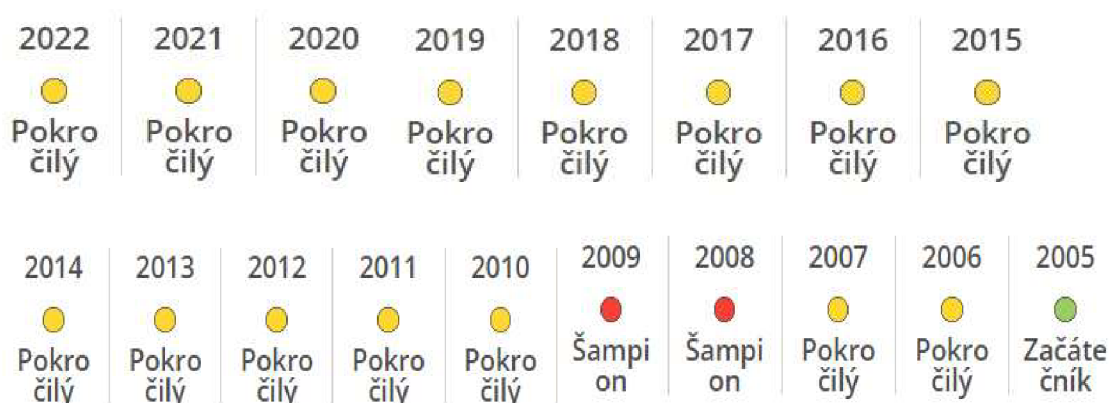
| 2022 | 2021 | 2020 | 2019 | 2018 | 2017 | 2016 | 2015 |
|---|---|---|---|---|---|---|---|
| Pokročilý | Pokročilý | Pokročilý | Pokročilý | Pokročilý | Pokročilý | Pokročilý | Pokročilý |

| 2014 | 2013 | 2012 | 2011 | 2010 | 2009 | 2008 | 2007 | 2006 | 2005 |
|---|---|---|---|---|---|---|---|---|---|
| Pokročilý | Pokročilý | Pokročilý | Pokročilý | Pokročilý | Šampion | Šampion | Pokročilý | Pokročilý | Začátečník |